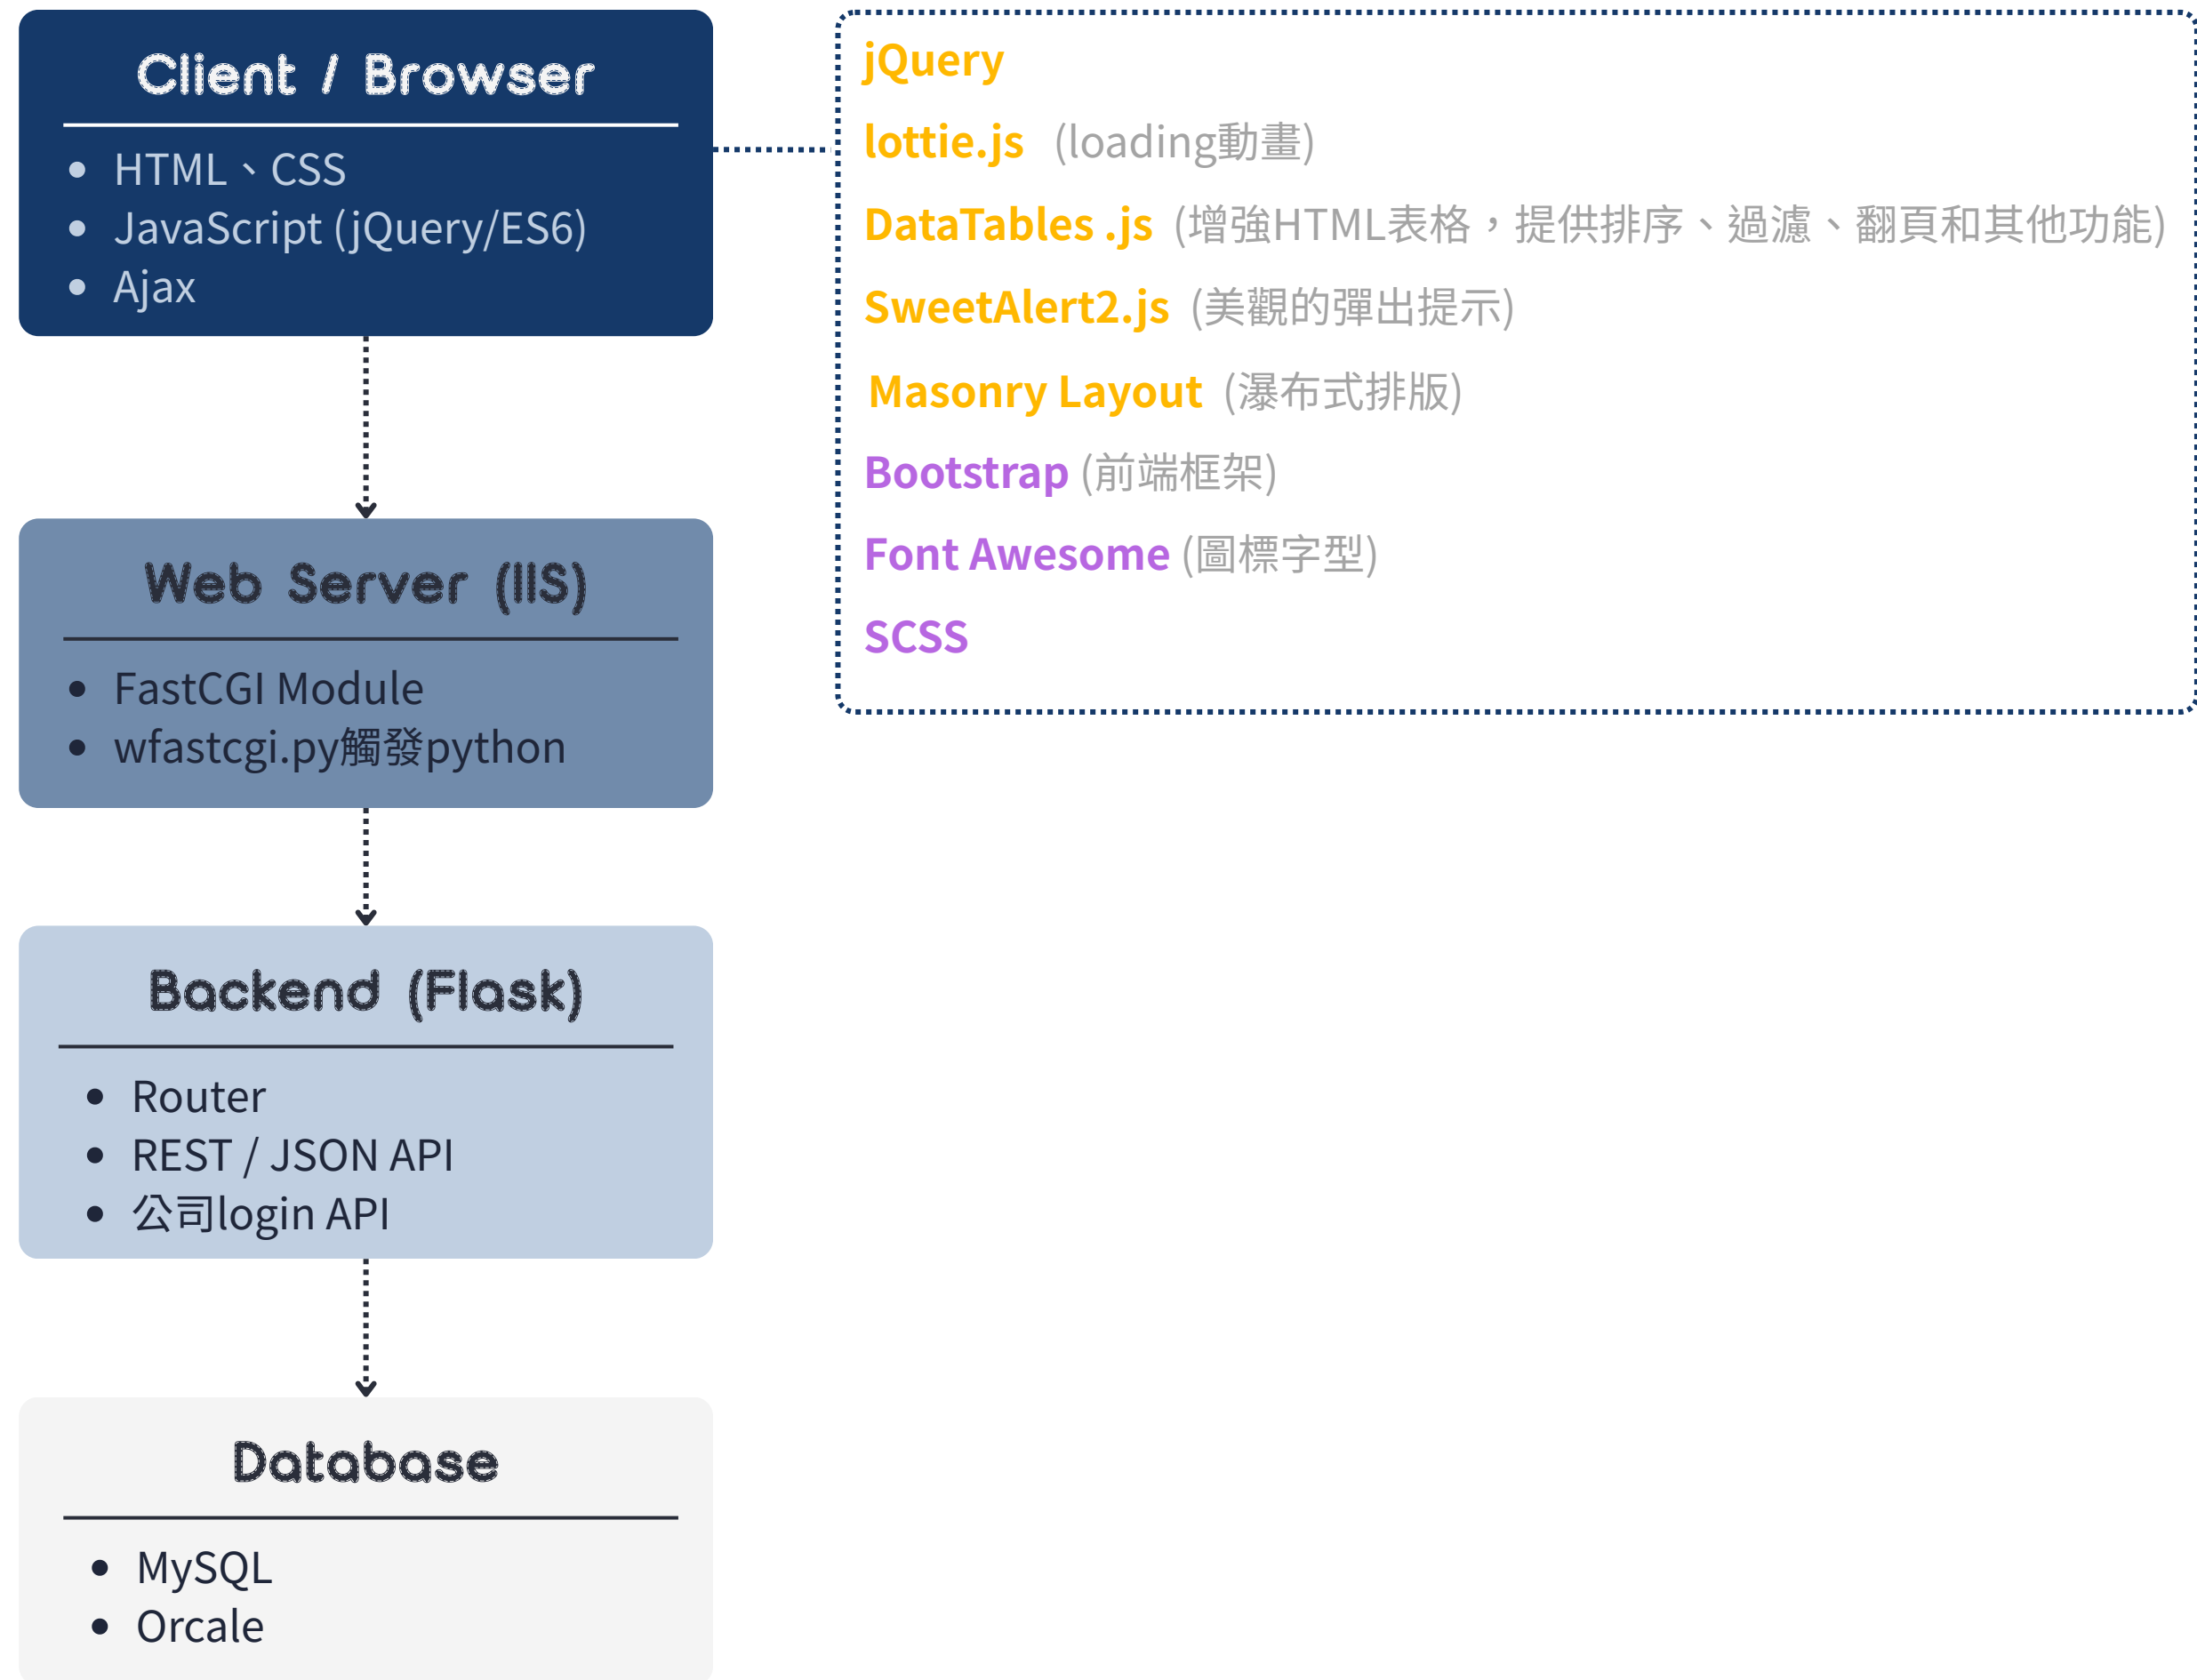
Client / Browser

- HTML、CSS
- JavaScript (jQuery/ES6)
- Ajax

jQuery
lottie.js (loading動畫)
DataTables .js (增強HTML表格，提供排序、過濾、翻頁和其他功能)
SweetAlert2.js (美觀的彈出提示)
Masonry Layout (瀑布式排版)
Bootstrap (前端框架)
Font Awesome (圖標字型)
SCSS

Web Server (IIS)

- FastCGI Module
- wfastcgi.py觸發python

Backend (Flask)

- Router
- REST / JSON API
- 公司login API

Database

- MySQL
- Orcale